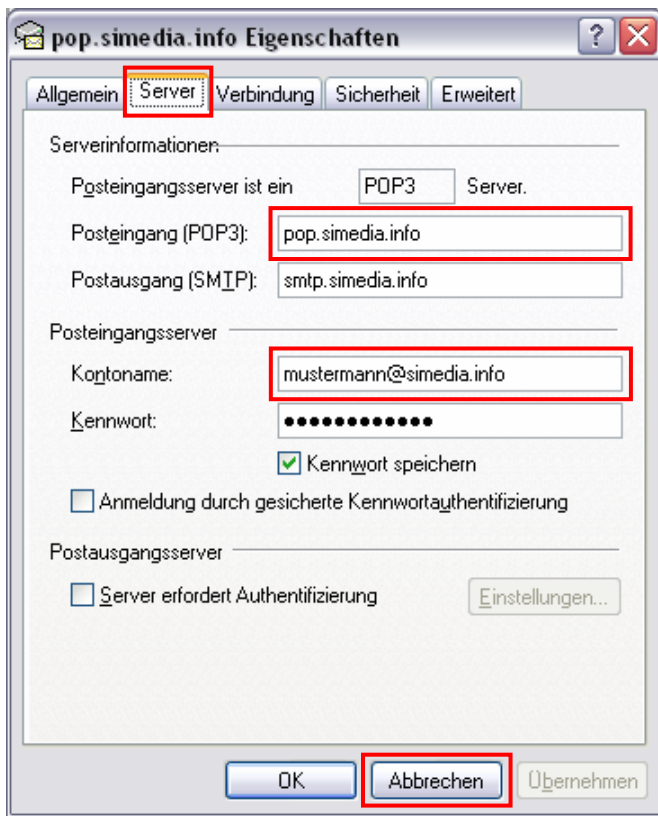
pop.simedia.info Eigenschaften

? X

Allgemein | Server | Verbindung | Sicherheit | Erweitert

Serverinformationen

Posteingangsserver ist ein POP3 Server.

Posteingang (POP3): pop.simedia.info

Postausgang (SMTP): smtp.simedia.info

Posteingangsserver

Kontoname: mustermann@simedia.info

Kennwort: ••••••••••••

Kennwort speichern

Anmeldung durch gesicherte Kennwortauthentifizierung

Postausgangsserver

Server erfordert Authentifizierung

Einstellungen...

OK

Abbrechen

Übernehmen